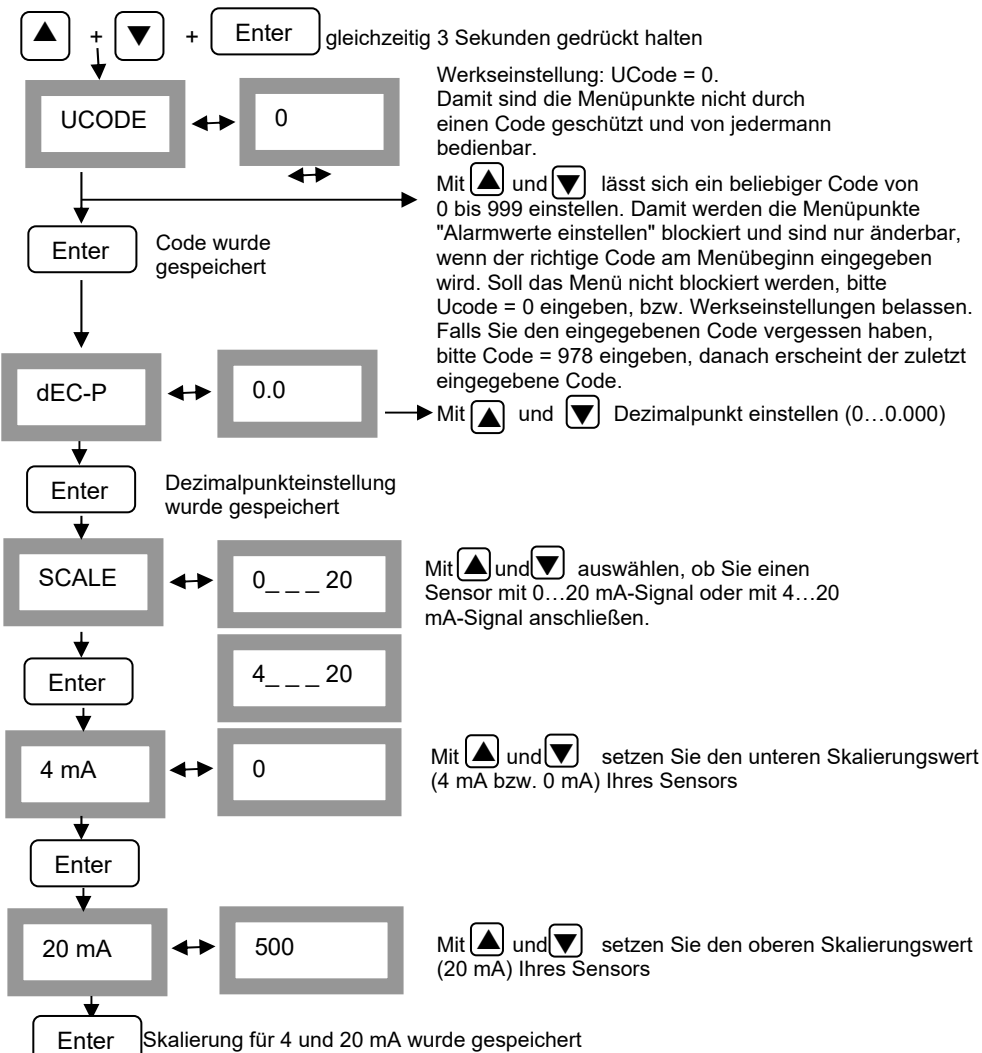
▲ + ▼ + Enter gleichzeitig 3 Sekunden gedrückt halten

UCODE ↔ 0

Werkseinstellung: UCode = 0.
Damit sind die Menüpunkte nicht durch einen Code geschützt und von jedermann bedienbar.

Mit ▲ und ▼ lässt sich ein beliebiger Code von 0 bis 999 einstellen. Damit werden die Menüpunkte "Alarmwerte einstellen" blockiert und sind nur änderbar, wenn der richtige Code am Menübeginn eingegeben wird. Soll das Menü nicht blockiert werden, bitte Ucode = 0 eingeben, bzw. Werkseinstellungen belassen. Falls Sie den eingegebenen Code vergessen haben, bitte Code = 978 eingeben, danach erscheint der zuletzt eingegebene Code.

Enter Code wurde gespeichert

dEC-P ↔ 0.0

Mit ▲ und ▼ Dezimalpunkt einstellen (0…0.000)

Enter Dezimalpunkteinstellung wurde gespeichert

SCALE ↔ 0_ _ _ 20

Mit ▲ und ▼ auswählen, ob Sie einen Sensor mit 0…20 mA-Signal oder mit 4…20 mA-Signal anschließen.

Enter

4_ _ _ 20

4 mA ↔ 0

Mit ▲ und ▼ setzen Sie den unteren Skalierungswert (4 mA bzw. 0 mA) Ihres Sensors

Enter

20 mA ↔ 500

Mit ▲ und ▼ setzen Sie den oberen Skalierungswert (20 mA) Ihres Sensors

Enter Skalierung für 4 und 20 mA wurde gespeichert